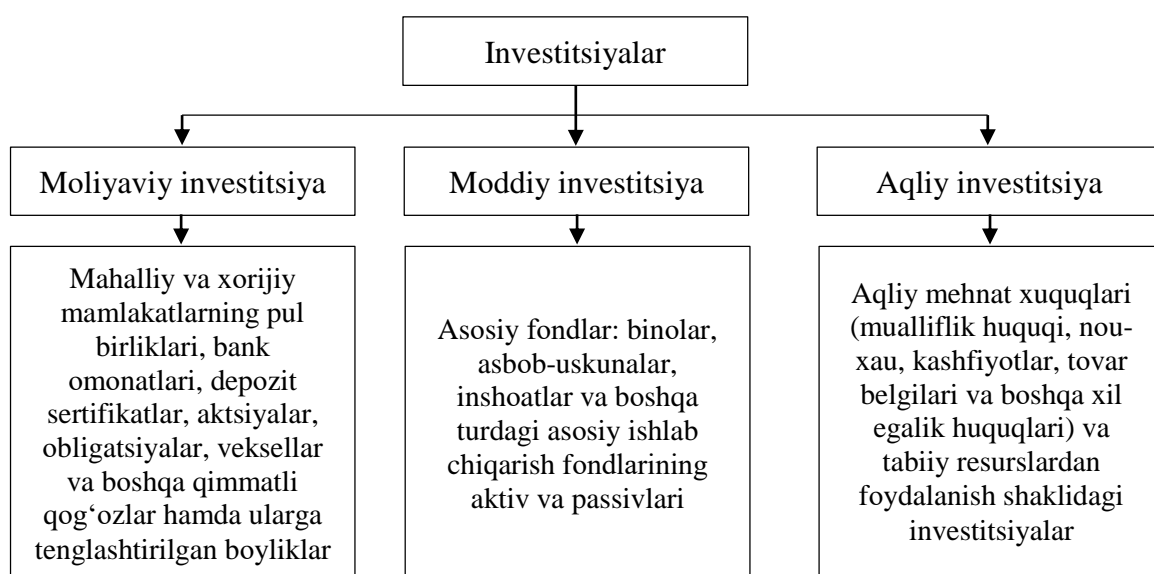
Investitsiyalar

Moliyaviy investitsiya

Moddiy investitsiya

Aqliy investitsiya

Mahalliy va xorijiy mamlakatlarning pul birliklari, bank omonatlari, depozit sertifikatlar, aktsiyalar, obligatsiyalar, veksellar va boshqa qimmatli qog‘ozlar hamda ularga tenglashtirilgan boyliklar

Asosiy fondlar: binolar, asbob-uskunalar, inshoatlar va boshqa turdagi asosiy ishlab chiqarish fondlarining aktiv va passivlari

Aqliy mehnat xuquqlari (mualliflik huquqi, nou-xau, kashfiyotlar, tovar belgilari va boshqa xil egalik huquqlari) va tabiiy resurslardan foydalanish shaklidagi investitsiyalar